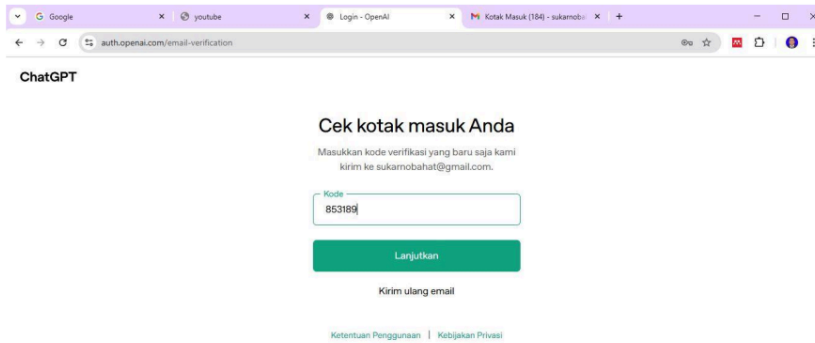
Google
youtube
Login - OpenAI
Kotak Masuk (184) - sukamoba
auth.openai.com/email-verification

ChatGPT

Cek kotak masuk Anda

Masukkan kode verifikasi yang baru saja kami kirim ke sukamobahat@gmail.com.

Kode
853189

Lanjutkan

Kirim ulang email

Ketentuan Penggunaan | Kebijakan Privasi